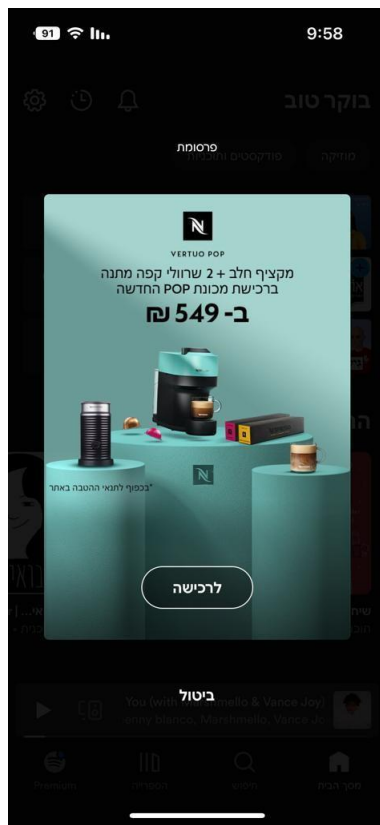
91
9:58

בוקר טוב

מוזיקה
פודקאסטים ותוכניות

פרסומת

N
VERTUO POP
מקציף חלב + 2 שרוולי קפה מתנה
ברכישת מכונת POP החדשה
ב- 549 ₪

N

*בכפוף לתנאי ההטבה באתר

לרכישה

ביטול

You (with Marshmello & Vance Joy)
enny blanco, Marshmello, Vance Jo

Premium
הספרייה
חיפוש
מסך הבית